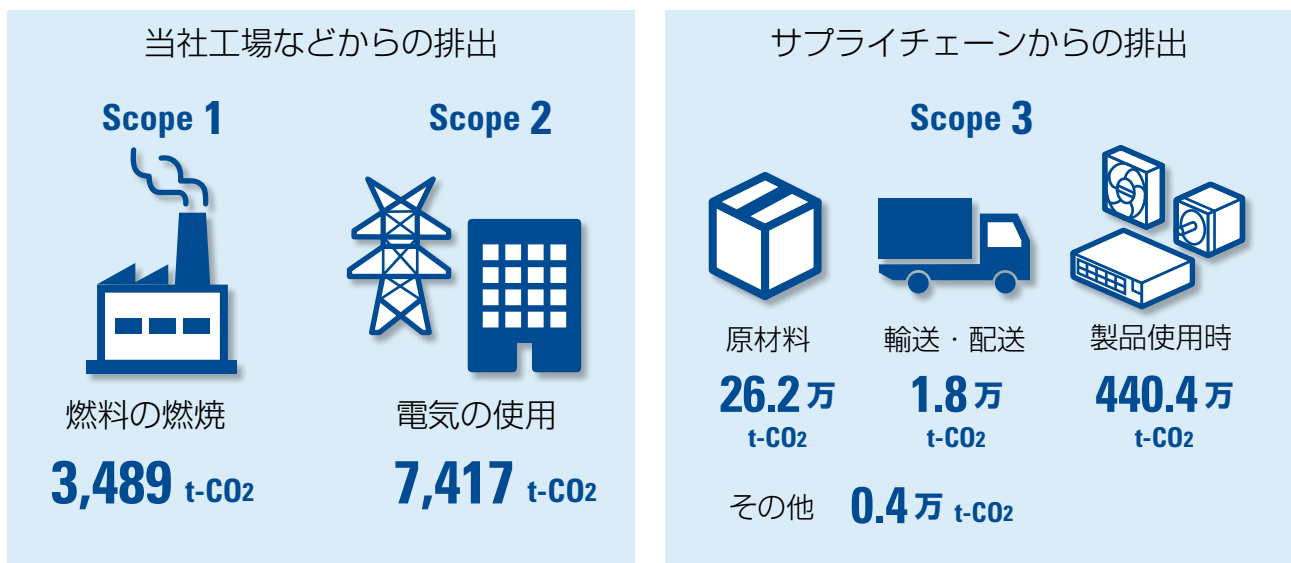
当社工場などからの排出

Scope 1

燃料の燃焼

3,489 t-$CO_2$

Scope 2

電気の使用

7,417 t-$CO_2$

サプライチェーンからの排出

Scope 3

原材料

26.2万 t-$CO_2$

輸送・配送

1.8万 t-$CO_2$

製品使用時

440.4万 t-$CO_2$

その他 0.4万 t-$CO_2$